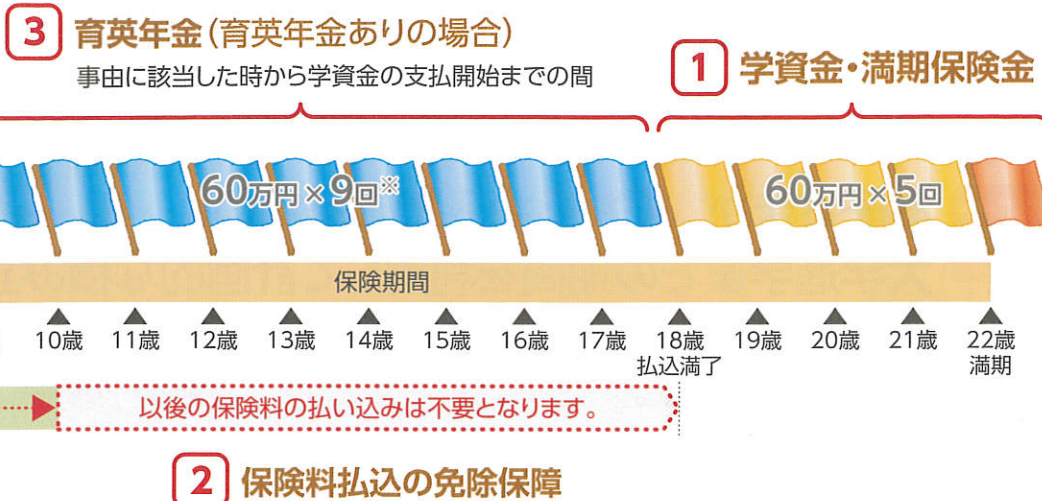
3 育英年金（育英年金ありの場合）

事由に該当した時から学資金の支払開始までの間

1 学資金・満期保険金

60万円×9回※

60万円×5回

保険期間

10歳 11歳 12歳 13歳 14歳 15歳 16歳 17歳 18歳 払込満了 19歳 20歳 21歳 22歳 満期

以後の保険料の払い込みは不要となります。

2 保険料払込の免除保障